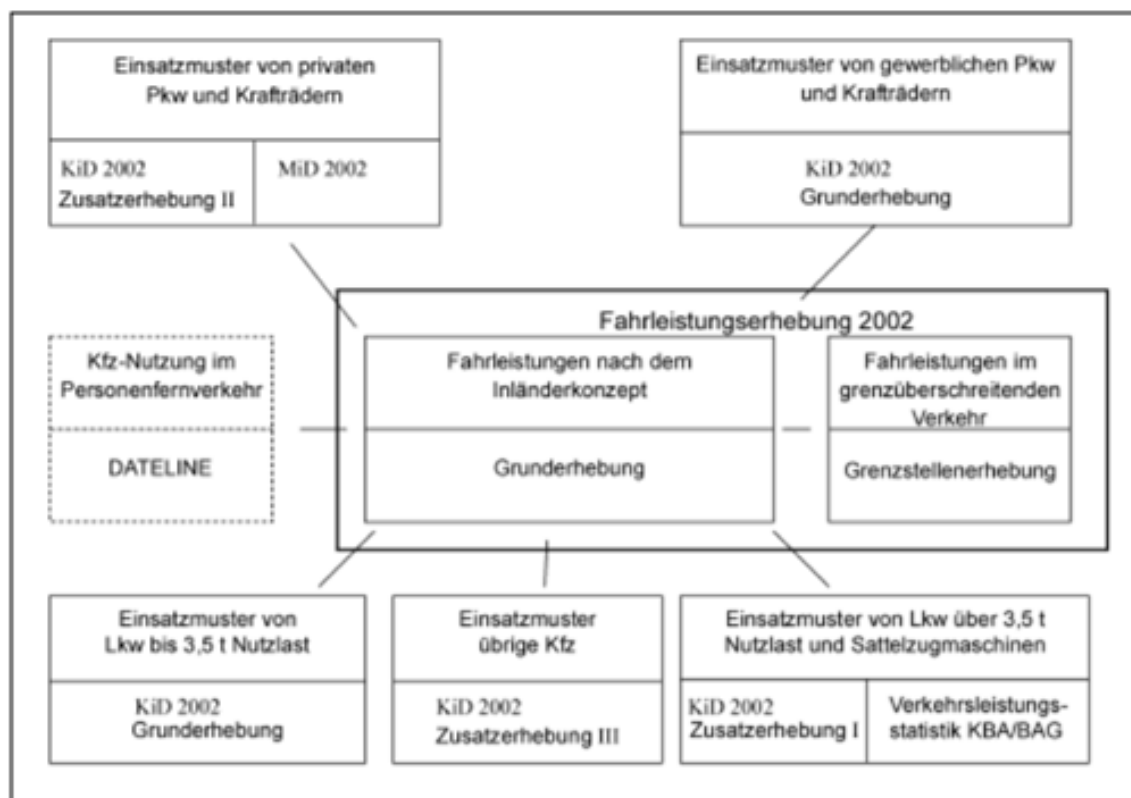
Einsatzmuster von privaten Pkw und Krafträdern

KiD 2002 Zusatzerhebung II

MiD 2002

Einsatzmuster von gewerblichen Pkw und Krafträdern

KiD 2002 Grunderhebung

Fahrleistungserhebung 2002

Kfz-Nutzung im Personenfernverkehr

DATELINE

Fahrleistungen nach dem Inländerkonzept

Grunderhebung

Fahrleistungen im grenzüberschreitenden Verkehr

Grenzstellenerhebung

Einsatzmuster von Lkw bis 3,5 t Nutzlast

KiD 2002 Grunderhebung

Einsatzmuster übrige Kfz

KiD 2002 Zusatzerhebung III

Einsatzmuster von Lkw über 3,5 t Nutzlast und Sattelzugmaschinen

KiD 2002 Zusatzerhebung I

Verkehrsleistungsstatistik KBA/BAG